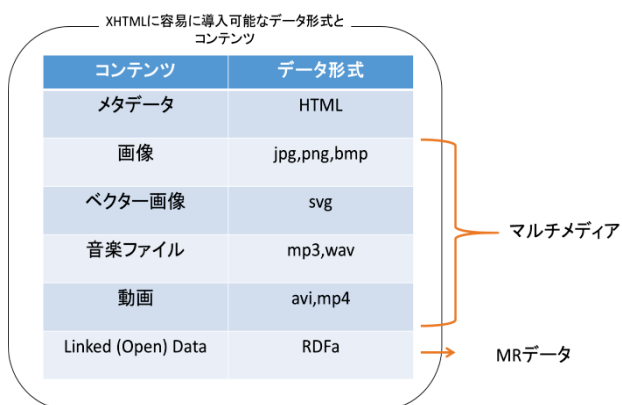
XHTMLに容易に導入可能なデータ形式とコンテンツ

| コンテンツ | データ形式 |
|---|---|
| メタデータ | HTML |
| 画像 | jpg,png,bmp |
| ベクター画像 | svg |
| 音楽ファイル | mp3,wav |
| 動画 | avi,mp4 |
| Linked (Open) Data | RDFa |

マルチメディア

MRデータ